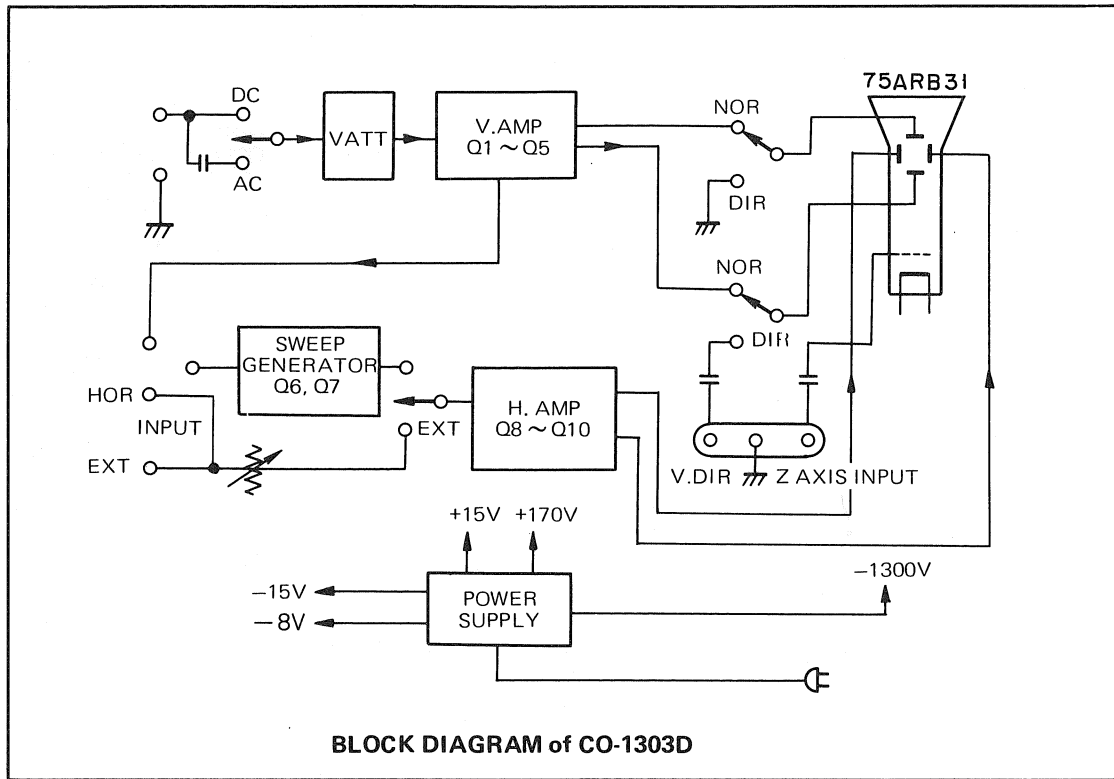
75ARB31

DC

AC

VATT

V.AMP
Q1 ~ Q5

NOR

DIR

NOR

DIR

SWEEP
GENERATOR
Q6, Q7

HOR

INPUT

EXT

EXT

H. AMP
Q8 ~ Q10

V.DIR

Z AXIS INPUT

+15V

+170V

−15V

−8V

POWER
SUPPLY

−1300V

BLOCK DIAGRAM of CO-1303D